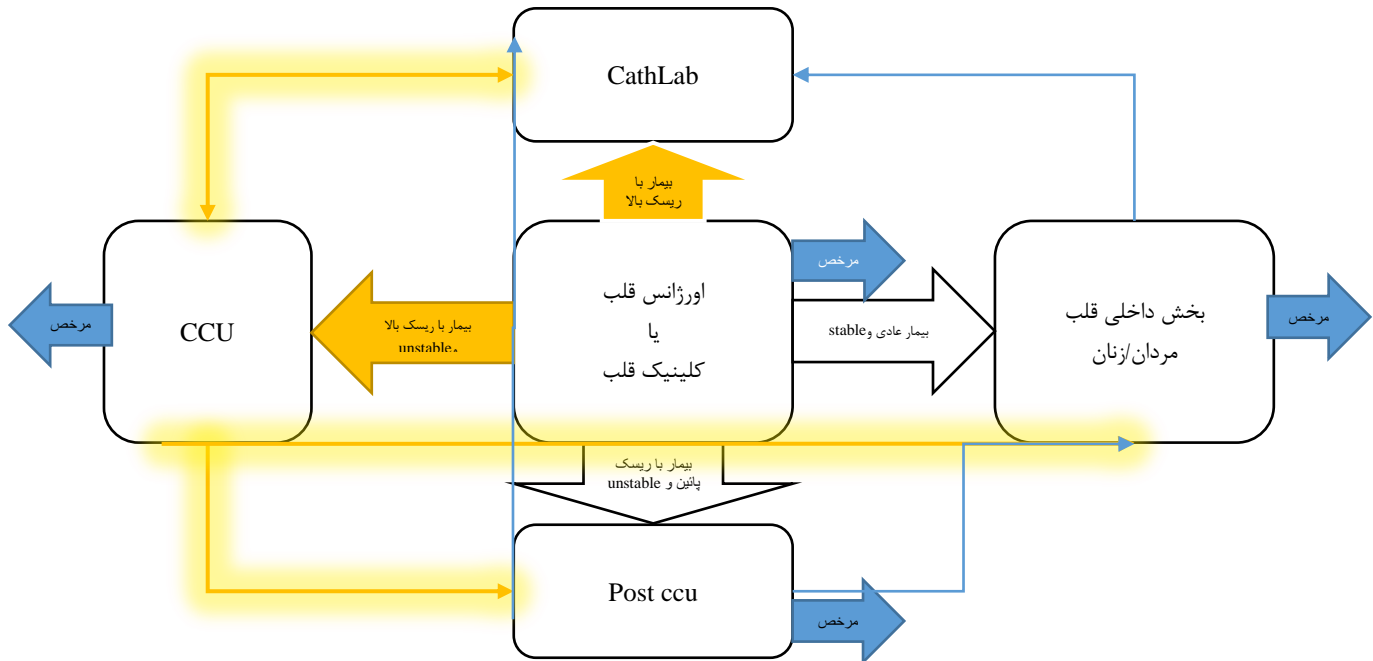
CathLab

بیمار با ریسک بالا

CCU

مرخص

بیمار با ریسک بالا unstable،

اورژانس قلب
یا
کلینیک قلب

مرخص

بیمار عادی وstable

بخش داخلی قلب
مردان/زنان

مرخص

بیمار با ریسک پائین و unstable

Post ccu

مرخص